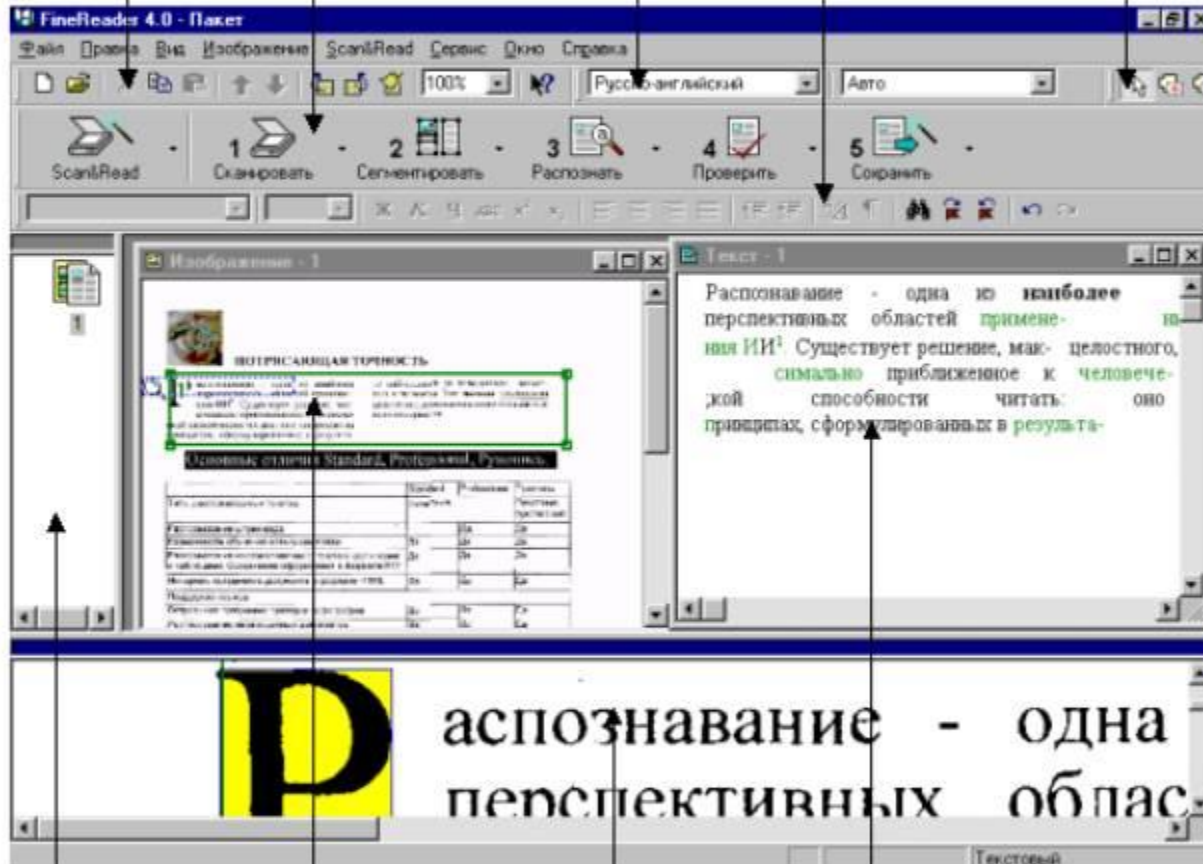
FineReader 4.0 - Пакет

Файл Правка Вид Изображение Scan&Read Сервис Окно Справка

100%

Русско-английский

Авто

Scan&Read

1 Сканировать

2 Сегментировать

3 Распознать

4 Проверить

5 Сохранить

1

Изображение - 1

ПОТРЯСАЮЩАЯ ТОЧНОСТЬ

Основные отличия Standard, Professional, Русификатор

Текст - 1

Распознавание - одна из **наиболее** перспективных областей примене- ния ИИ$^1$. Существует решение, мак- целостного, симально приближенное к человече- ской способности читать: оно принципах, сформулированных в результа-

Распознавание - одна перспективных облас-

Текстовый